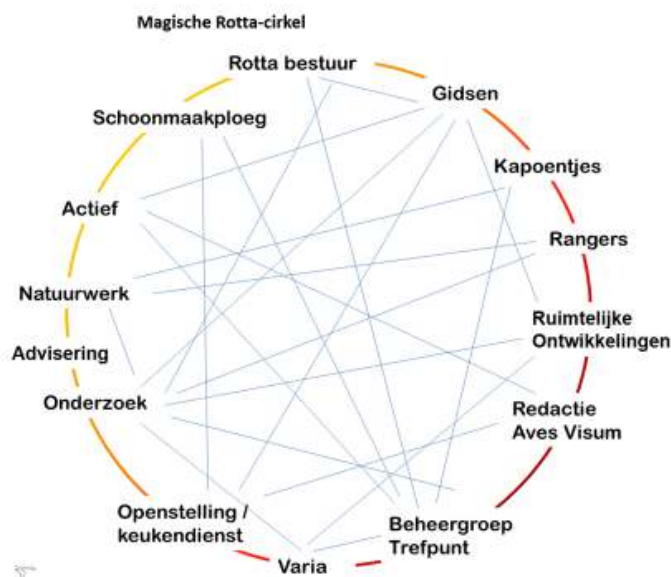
Magische Rotta-cirkel

Rotta bestuur

Gidsen

Schoonmaakploeg

Kapoentjes

Actief

Rangers

Natuurwerk

Ruimtelijke Ontwikkelingen

Advisering

Onderzoek

Redactie Aves Visum

Openstelling / keukendienst

Beheergroep Trefpunt

Varia